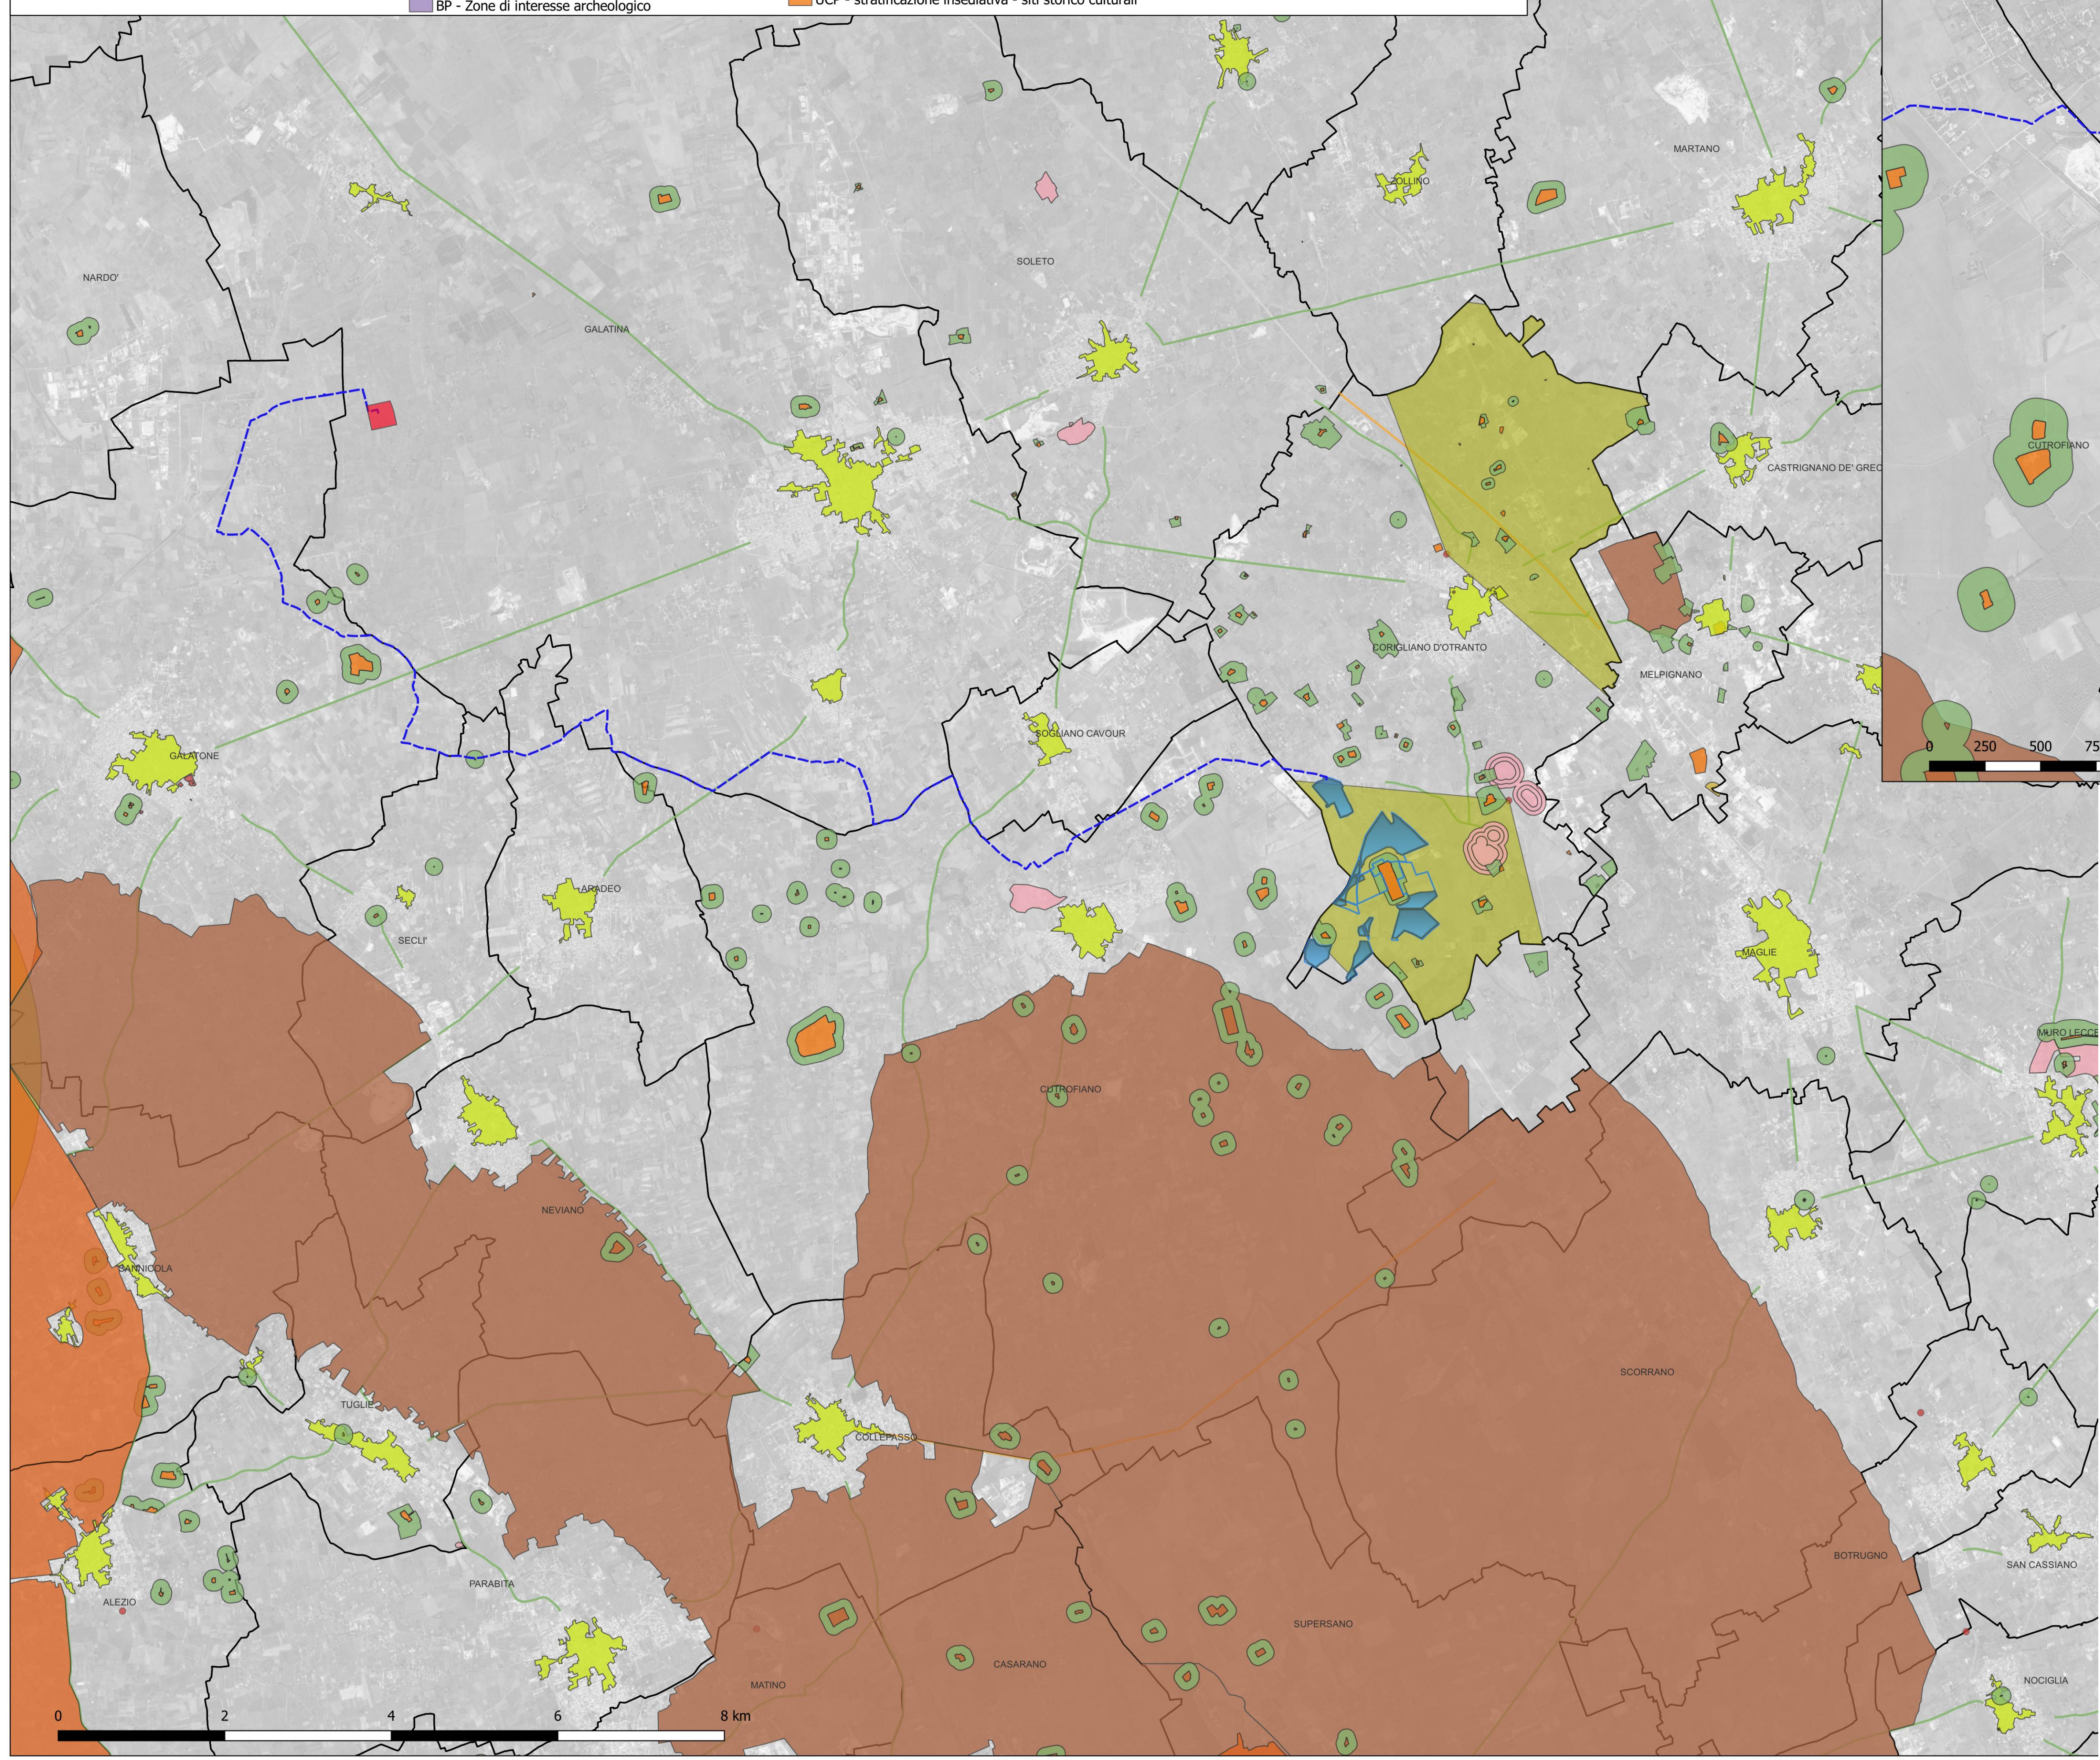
BP - Zone di interesse archeologico
UCP - stratificazione insediativa - siti storico culturali

MARTANO
ZOLLINO
SOLETO
NARDO'
GALATINA
CASTRIGNANO DE' GREC
CORIGLIANO D'OTRANTO
MELPIGNANO
SOGLIANO CAVOUR
GALATONE
ARADEO
SECLI'
MAGLIE
MURO LECCE
CUTROFIANO
NEVIANO
SANNICOLA
TUGLIE
COLLEPASSO
SCORRANO
PARABITA
ALEZIO
BOTRUGNO
SAN CASSIANO
SUPERSANO
CASARANO
MATINO
NOCIGLIA

CUTROFIANO
0 250 500 75

0 2 4 6 8 km